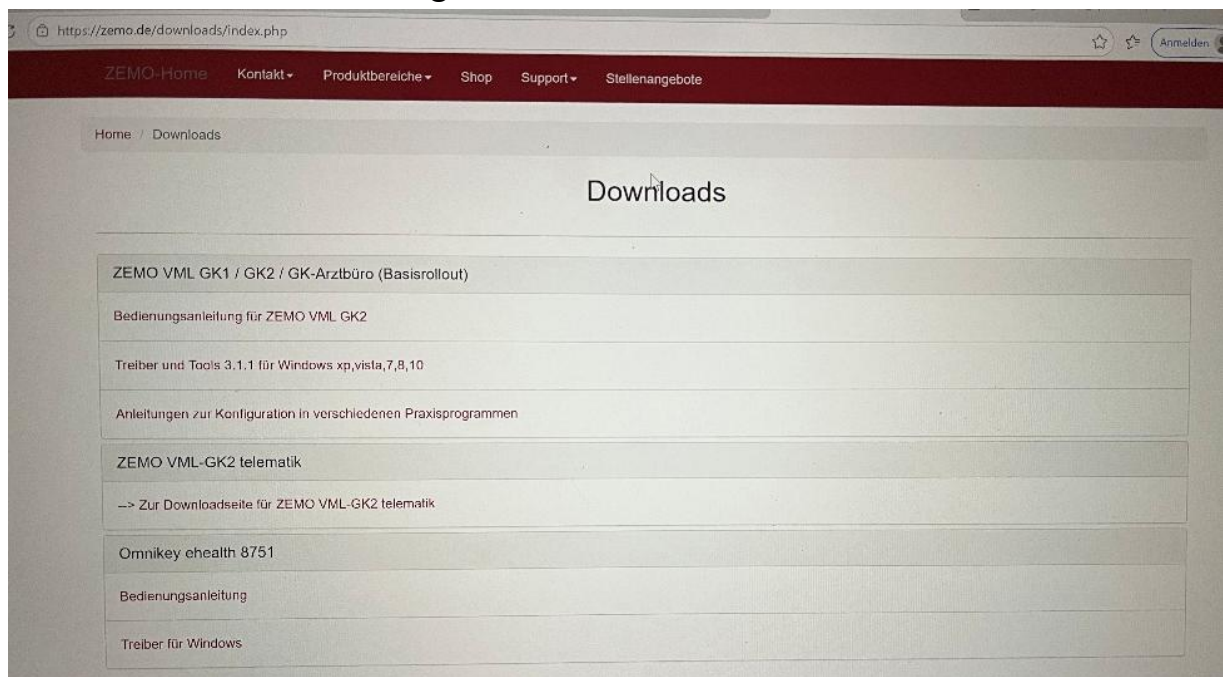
https://zemo.de/downloads/index.php

Anmelden

ZEMO-Home Kontakt ▾ Produktbereiche ▾ Shop Support ▾ Stellenangebote

Home / Downloads

Downloads

ZEMO VML GK1 / GK2 / GK-Arztbüro (Basisrollout)

Bedienungsanleitung für ZEMO VML GK2

Treiber und Tools 3.1.1 für Windows xp,vista,7,8,10

Anleitungen zur Konfiguration in verschiedenen Praxisprogrammen

ZEMO VML-GK2 telematik

--> Zur Downloadseite für ZEMO VML-GK2 telematik

Omnikey ehealth 8751

Bedienungsanleitung

Treiber für Windows